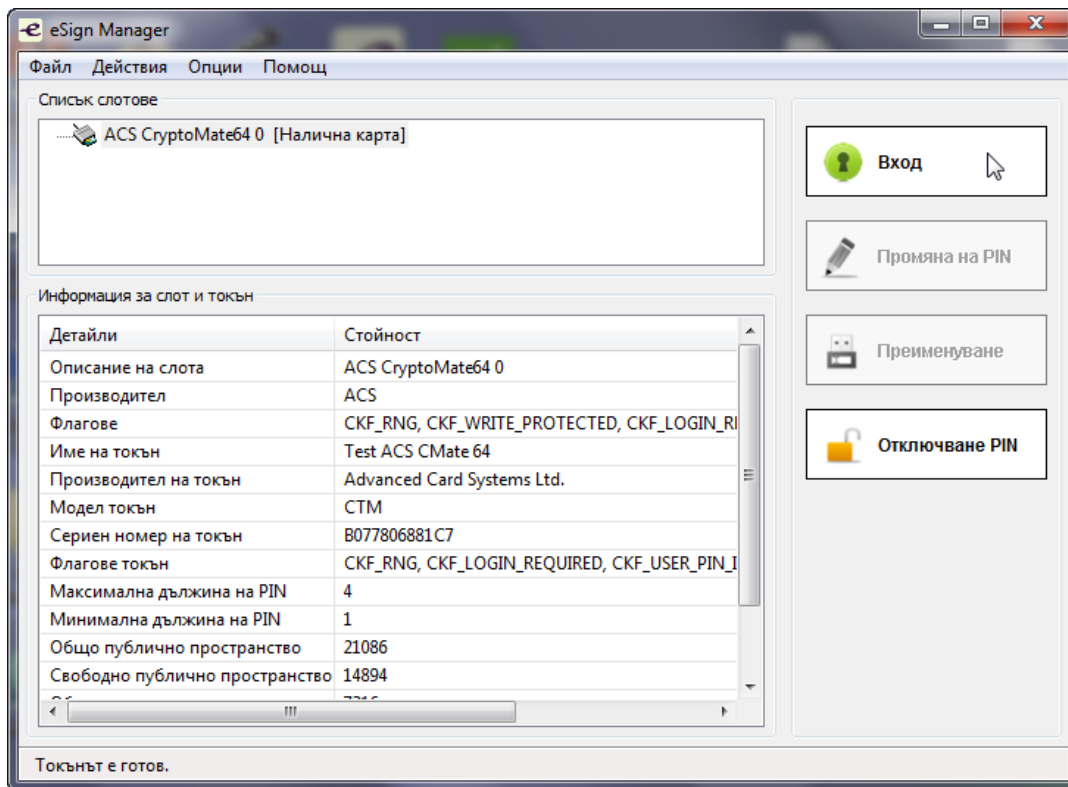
eSign Manager

Файл Действия Опции Помощ

Списък слотове

ACS CryptoMate64 0 [Налична карта]

Вход

Промяна на PIN

Преименуване

Отключване PIN

Информация за слот и токън

| Детайли | Стойност |
|---|---|
| Описание на слота | ACS CryptoMate64 0 |
| Производител | ACS |
| Флагове | CKF_RNG, CKF_WRITE_PROTECTED, CKF_LOGIN_R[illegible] |
| Име на токън | Test ACS CMate 64 |
| Производител на токън | Advanced Card Systems Ltd. |
| Модел токън | CTM |
| Сериен номер на токън | B077806881C7 |
| Флагове токън | CKF_RNG, CKF_LOGIN_REQUIRED, CKF_USER_PIN_I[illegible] |
| Максимална дължина на PIN | 4 |
| Минимална дължина на PIN | 1 |
| Общо публично пространство | 21086 |
| Свободно публично пространство | 14894 |
| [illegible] | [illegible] |

Токънът е готов.